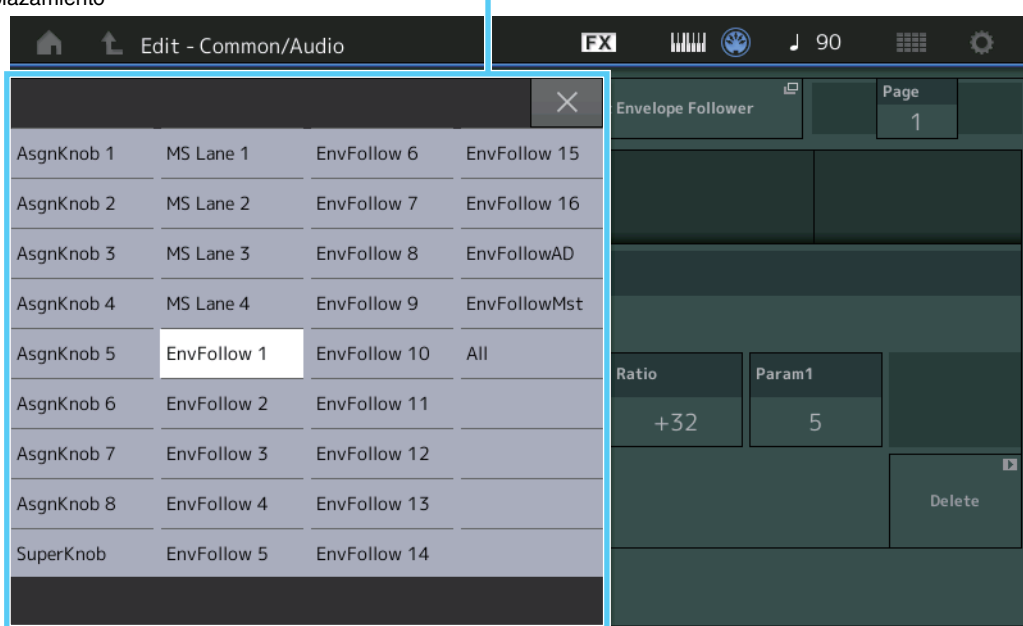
plazamiento

Edit - Common/Audio

FX

♩ 90

Envelope Follower

Page
1

| AsgnKnob 1 | MS Lane 1 | EnvFollow 6 | EnvFollow 15 |
|---|---|---|---|
| AsgnKnob 2 | MS Lane 2 | EnvFollow 7 | EnvFollow 16 |
| AsgnKnob 3 | MS Lane 3 | EnvFollow 8 | EnvFollowAD |
| AsgnKnob 4 | MS Lane 4 | EnvFollow 9 | EnvFollowMst |
| AsgnKnob 5 | EnvFollow 1 | EnvFollow 10 | All |
| AsgnKnob 6 | EnvFollow 2 | EnvFollow 11 | |
| AsgnKnob 7 | EnvFollow 3 | EnvFollow 12 | |
| AsgnKnob 8 | EnvFollow 4 | EnvFollow 13 | |
| SuperKnob | EnvFollow 5 | EnvFollow 14 | |

Ratio
+32

Param1
5

Delete